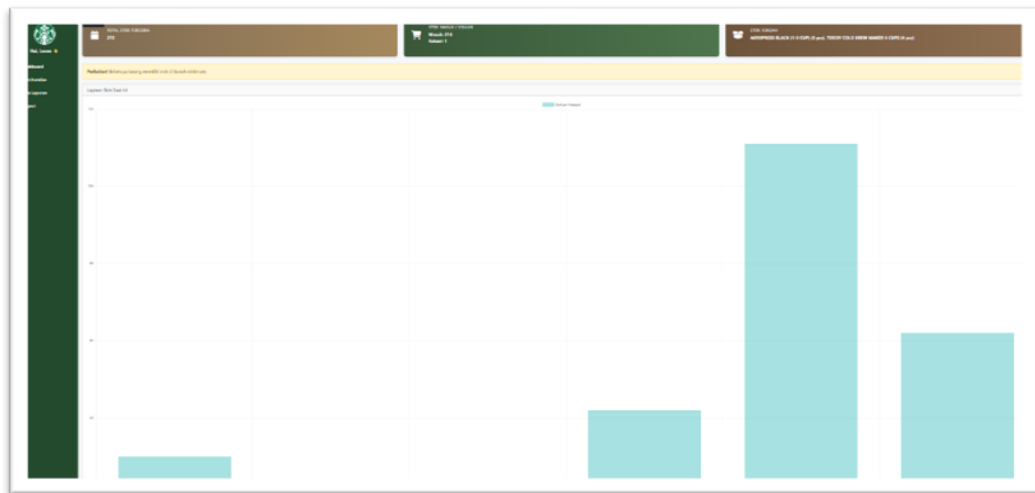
Hai, Lucas

hboard

Tambah

Laporan

out

TOTAL STOK TERSEDIA
215

STOK MASUK / KELUAR
Masuk: 216
Keluar: 1

STOK TERBANYAK
AEROPRESS BLACK (1-3 CUP) (3 pcs), TOCCHI COLD BREW MAKER 4 CUPS (4 pcs)

Perhatian! Beberapa barang memiliki stok di bawah minimum.

Laporan Stok Saat Ini

Jumlah Produk